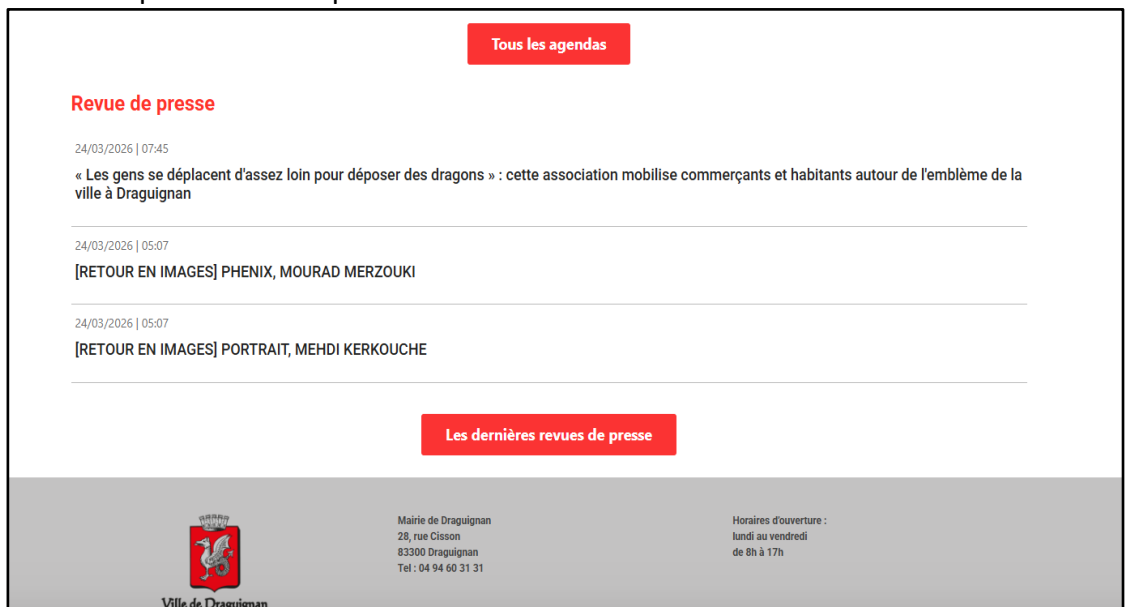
Tous les agendas

Revue de presse

24/03/2026 | 07:45

« Les gens se déplacent d'assez loin pour déposer des dragons » : cette association mobilise commerçants et habitants autour de l'emblème de la ville à Draguignan

24/03/2026 | 05:07

[RETOUR EN IMAGES] PHENIX, MOURAD MERZOUKI

24/03/2026 | 05:07

[RETOUR EN IMAGES] PORTRAIT, MEHDI KERKOUCHE

Les dernières revues de presse

Ville de Draguignan

Mairie de Draguignan
28, rue Cisson
83300 Draguignan
Tel : 04 94 60 31 31

Horaires d'ouverture :
lundi au vendredi
de 8h à 17h